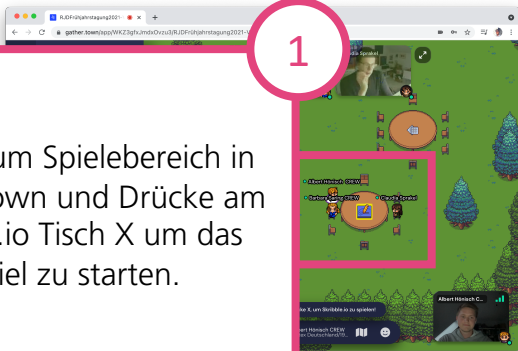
RJDFrühjahrstagung2021-

gather.town/app/WKZ3gfxJmdsOvzu3/RJDFrühjahrstagung2021-

1

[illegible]dia Sprakel

um Spielebereich in
own und Drücke am
.io Tisch X um das
iel zu starten.

Albert Hönisch CREW
Barbara Seiring CREW
Claudia Sprakel

Drücke X, um Skribble.io zu spielen!

Albert Hönisch CREW
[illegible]ax Deutschland19...

Albert Hönisch C...